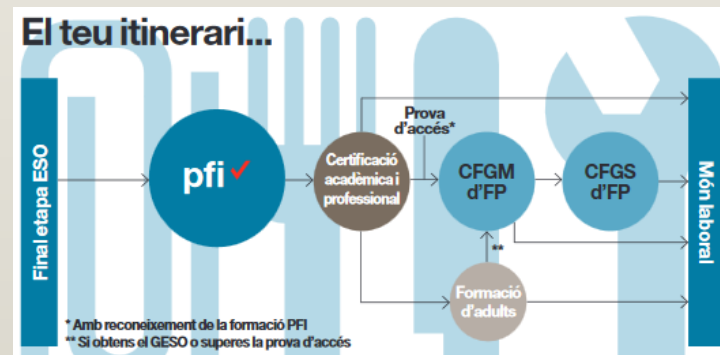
El teu itinerari...

Final etapa ESO

pfi

Certificació acadèmica i professional

Prova d'accés*

CFGM d'FP

CFGS d'FP

**

Formació d'adults

Món laboral

* Amb reconeixement de la formació PFI
** Si obtens el GESO o superes la prova d'accés